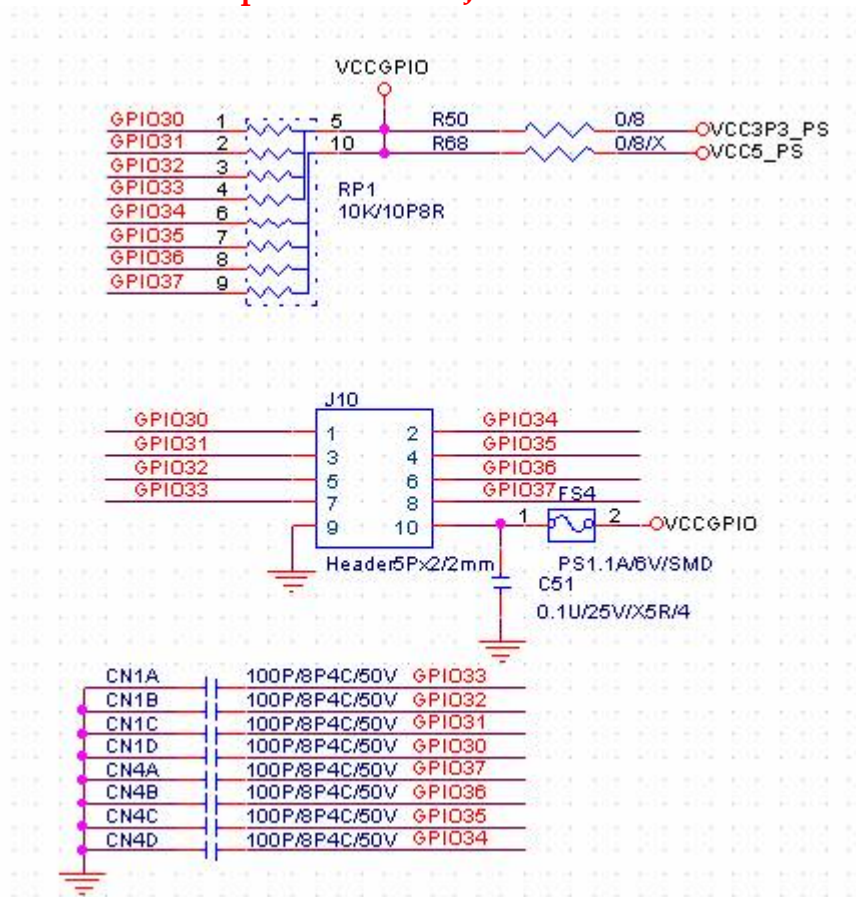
VCCGPIO
GPIO30 1
GPIO31 2
GPIO32 3
GPIO33 4
GPIO34 6
GPIO35 7
GPIO36 8
GPIO37 9
5
10
R50
R68
0/8
0/8/X
VCC3P3_PS
VCC5_PS
RP1
10K/10P8R

J10
GPIO30 1 2 GPIO34
GPIO31 3 4 GPIO35
GPIO32 5 6 GPIO36
GPIO33 7 8 GPIO37
9 10
FS4
1 2
VCCGPIO
Header5Px2/2mm
PS1.1A/6V/SMD
C51
0.1U/25V/X5R/4

CN1A 100P/8P4C/50V GPIO33
CN1B 100P/8P4C/50V GPIO32
CN1C 100P/8P4C/50V GPIO31
CN1D 100P/8P4C/50V GPIO30
CN4A 100P/8P4C/50V GPIO37
CN4B 100P/8P4C/50V GPIO36
CN4C 100P/8P4C/50V GPIO35
CN4D 100P/8P4C/50V GPIO34